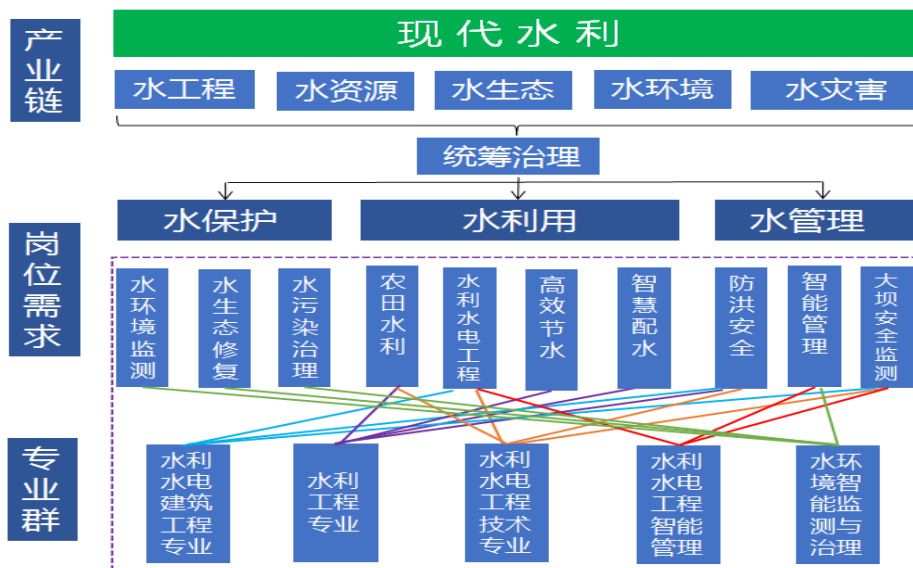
产业链

现代水利

水工程
水资源
水生态
水环境
水灾害

统筹治理

水保护
水利用
水管理

岗位需求

水环境监测
水生态修复
水污染治理
农田水利
水利水电工程
高效节水
智慧配水
防洪安全
智能管理
大坝安全监测

专业群

水利水电建筑工程专业
水利工程专业
水利水电工程技术专业
水利水电工程智能管理
水环境智能监测与治理